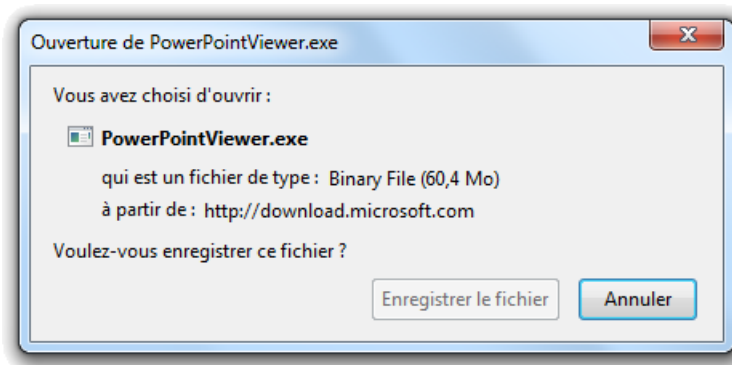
Ouverture de PowerPointViewer.exe

Vous avez choisi d'ouvrir :

PowerPointViewer.exe

qui est un fichier de type : Binary File (60,4 Mo)

à partir de : http://download.microsoft.com

Voulez-vous enregistrer ce fichier ?

Enregistrer le fichier

Annuler